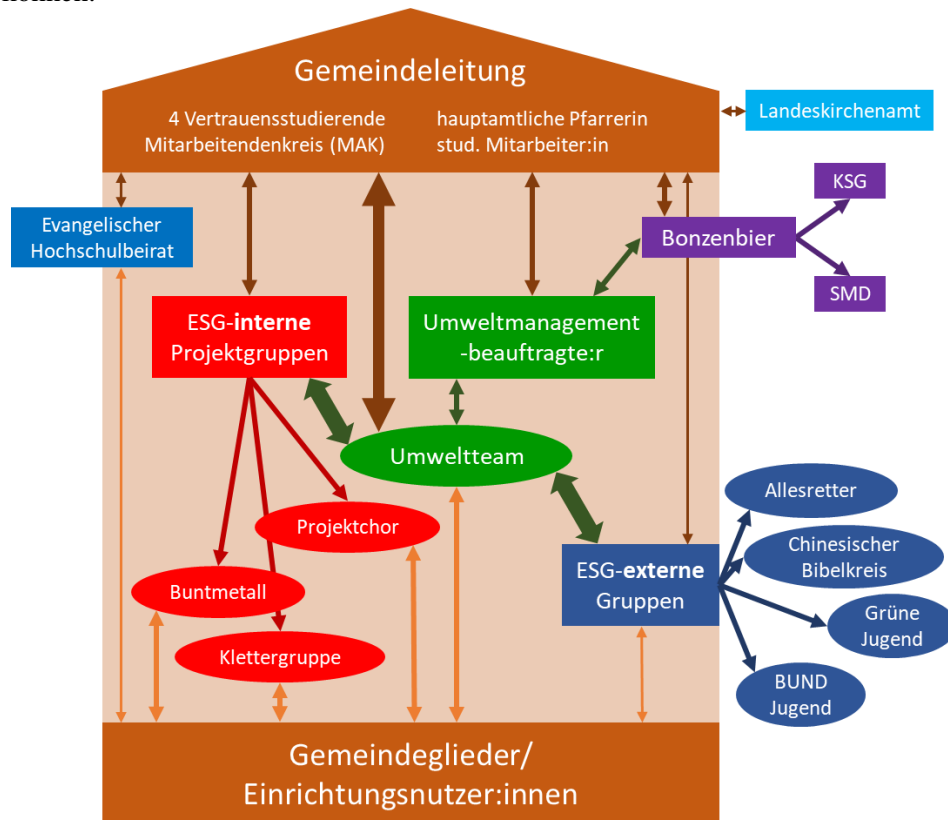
Gemeindeleitung

4 Vertrauensstudierende
Mitarbeitendenkreis (MAK)

hauptamtliche Pfarrerin
stud. Mitarbeiter:in

Landeskirchenamt

Evangelischer Hochschulbeirat

KSG

Bonzenbier

SMD

ESG-**interne** Projektgruppen

Umweltmanagement -beauftragte:r

Umweltteam

Projektchor

Buntmetall

Klettergruppe

Allesretter

Chinesischer Bibelkreis

ESG-**externe** Gruppen

Grüne Jugend

BUND Jugend

Gemeindeglieder/
Einrichtungsnutzer:innen